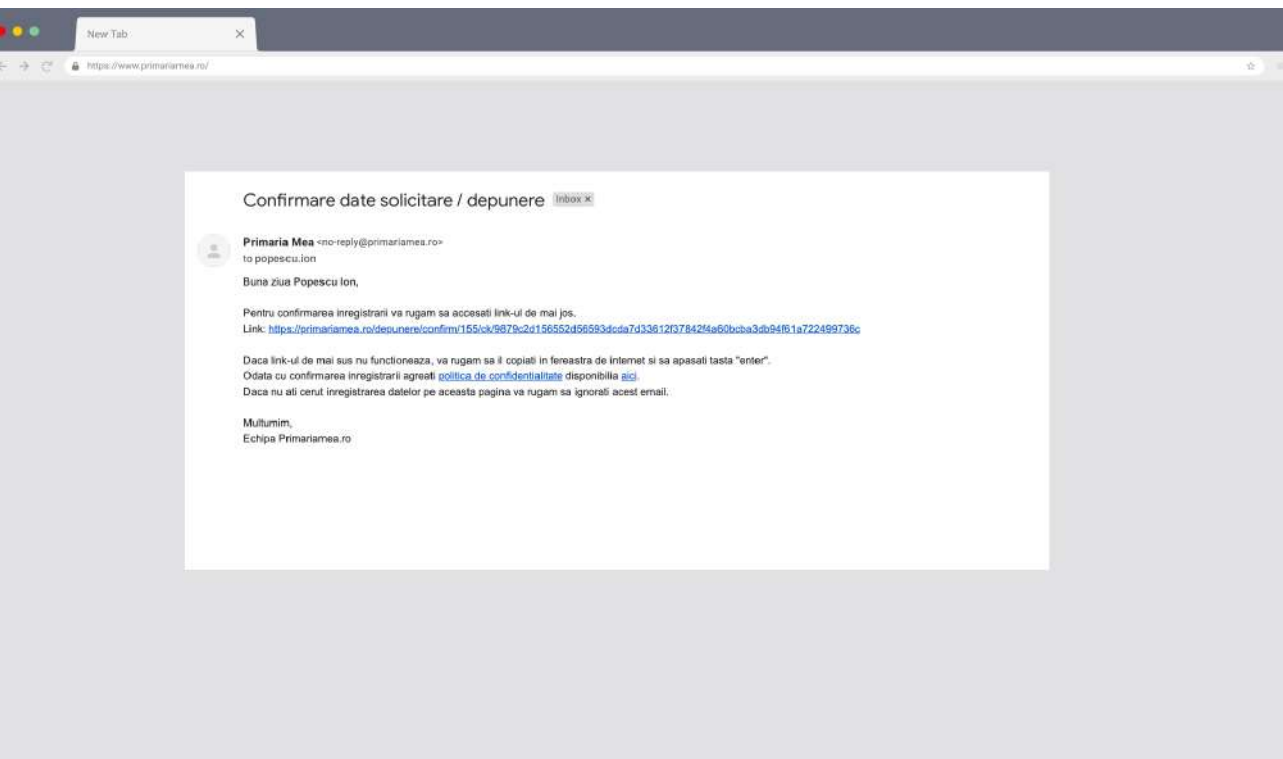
New Tab

https://www.primariamea.ro/

Confirmare date solicitare / depunere Inbox ×

Primaria Mea <no-reply@primariamea.ro>
to popescu.ion

Buna ziua Popescu Ion,

Pentru confirmarea inregistrarii va rugam sa accesati link-ul de mai jos.
Link: https://primariamea.ro/depunere/confirm/155/ck/9879c2d156552d56593dcda7d33612f37842f4a60bcba3db94f61a722499736c

Daca link-ul de mai sus nu functioneaza, va rugam sa il copiati in fereastra de internet si sa apasati tasta "enter".
Odata cu confirmarea inregistrarii agreati politica de confidentialitate disponibilia aici.
Daca nu ati cerut inregistrarea datelor pe aceasta pagina va rugam sa ignorati acest email.

Multumim,
Echipa Primariamea.ro